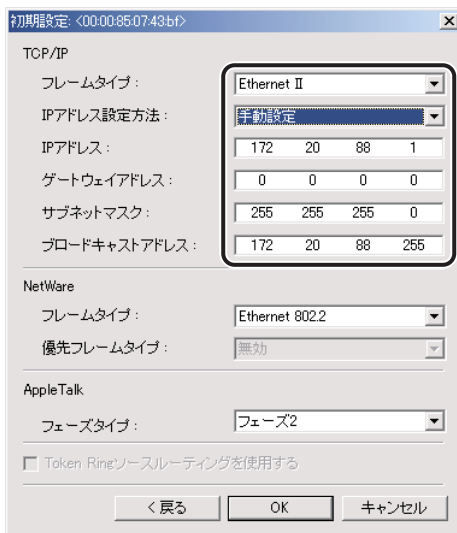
初期設定: <00:00:85:07:43:bf>

TCP/IP

フレームタイプ : Ethernet II

IPアドレス設定方法 : 手動設定

IPアドレス : 172 20 88 1

ゲートウェイアドレス : 0 0 0 0

サブネットマスク : 255 255 255 0

ブロードキャストアドレス : 172 20 88 255

NetWare

フレームタイプ : Ethernet 802.2

優先フレームタイプ : 無効

AppleTalk

フェーズタイプ : フェーズ2

Token Ringソースルーティングを使用する

< 戻る OK キャンセル